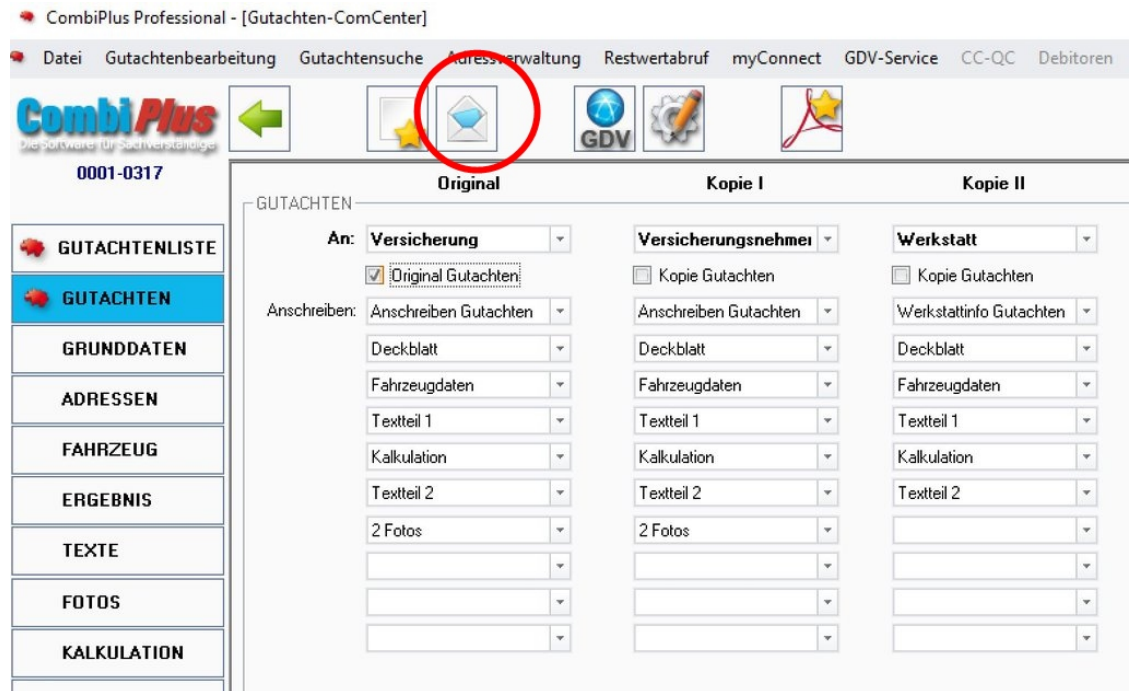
CombiPlus Professional - [Gutachten-ComCenter]

Datei Gutachtenbearbeitung Gutachtensuche Adressverwaltung Restwertabruf myConnect GDV-Service CC-QC Debitoren

CombiPlus
Die Software für Sachverständige

GDV

0001-0317

GUTACHTENLISTE
GUTACHTEN
GRUNDDATEN
ADRESSEN
FAHRZEUG
ERGEBNIS
TEXTE
FOTOS
KALKULATION

GUTACHTEN

| | Original | Kopie I | Kopie II |
|---|---|---|---|
| An: | Versicherung | Versicherungsnehmer | Werkstatt |
| | Original Gutachten | Kopie Gutachten | Kopie Gutachten |
| Anschreiben: | Anschreiben Gutachten | Anschreiben Gutachten | Werkstattinfo Gutachten |
| | Deckblatt | Deckblatt | Deckblatt |
| | Fahrzeugdaten | Fahrzeugdaten | Fahrzeugdaten |
| | Textteil 1 | Textteil 1 | Textteil 1 |
| | Kalkulation | Kalkulation | Kalkulation |
| | Textteil 2 | Textteil 2 | Textteil 2 |
| | 2 Fotos | 2 Fotos | |